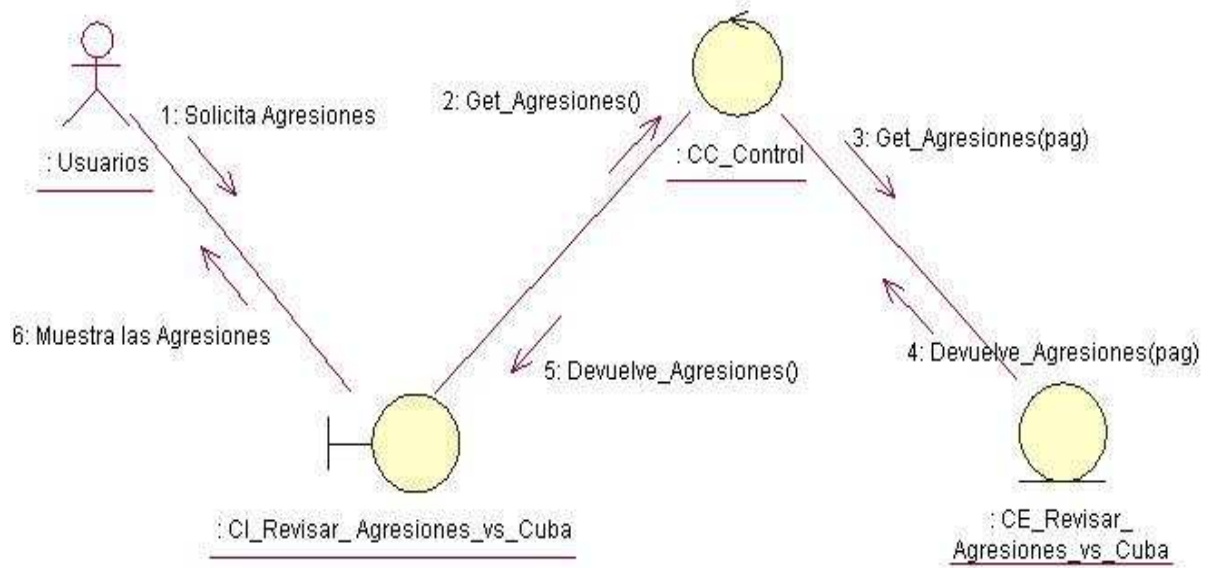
: Usuarios

1: Solicita Agresiones

2: Get_Agresiones()

: CC_Control

3: Get_Agresiones(pag)

6: Muestra las Agresiones

5: Devuelve_Agresiones()

4: Devuelve_Agresiones(pag)

: CI_Revisar_ Agresiones_vs_Cuba

: CE_Revisar_ Agresiones_vs_Cuba